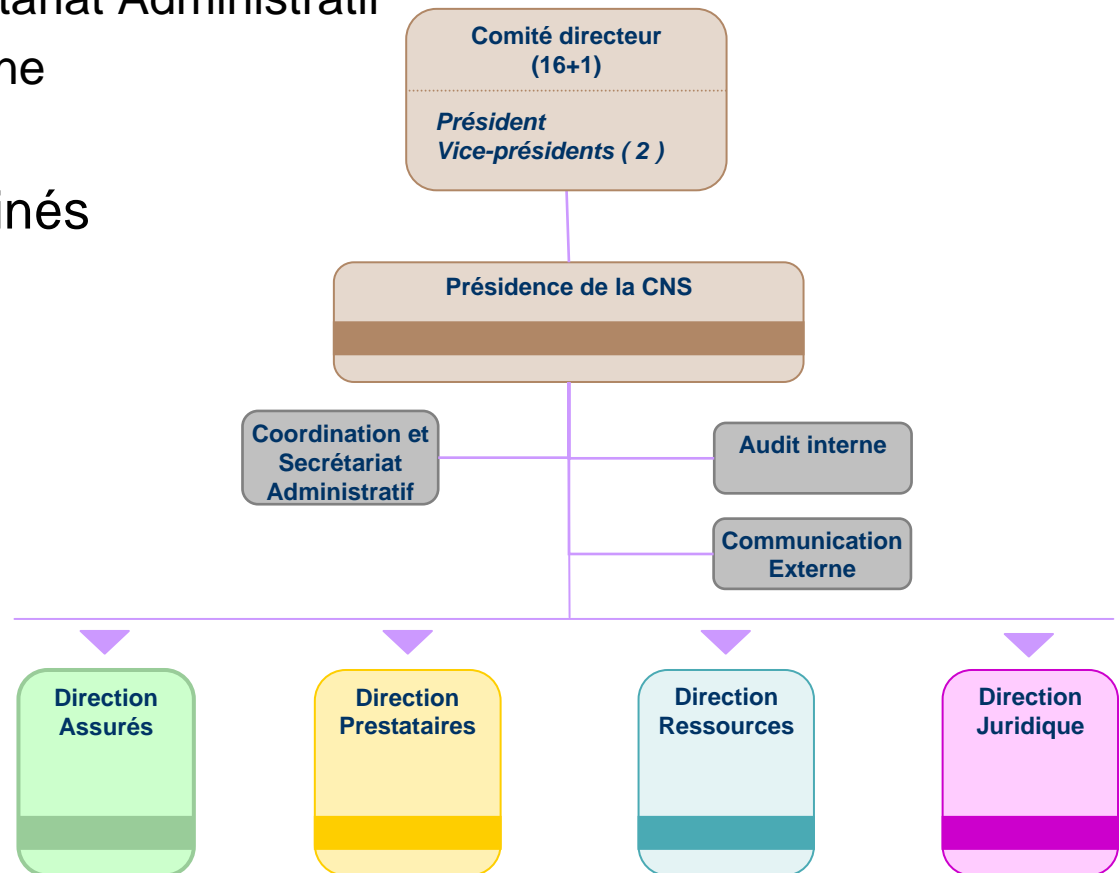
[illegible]tariat Administratif
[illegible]ne
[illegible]inés

Comité directeur
(16+1)

Président
Vice-présidents ( 2 )

Présidence de la CNS

Coordination et Secrétariat Administratif

Audit interne

Communication Externe

Direction Assurés

Direction Prestataires

Direction Ressources

Direction Juridique